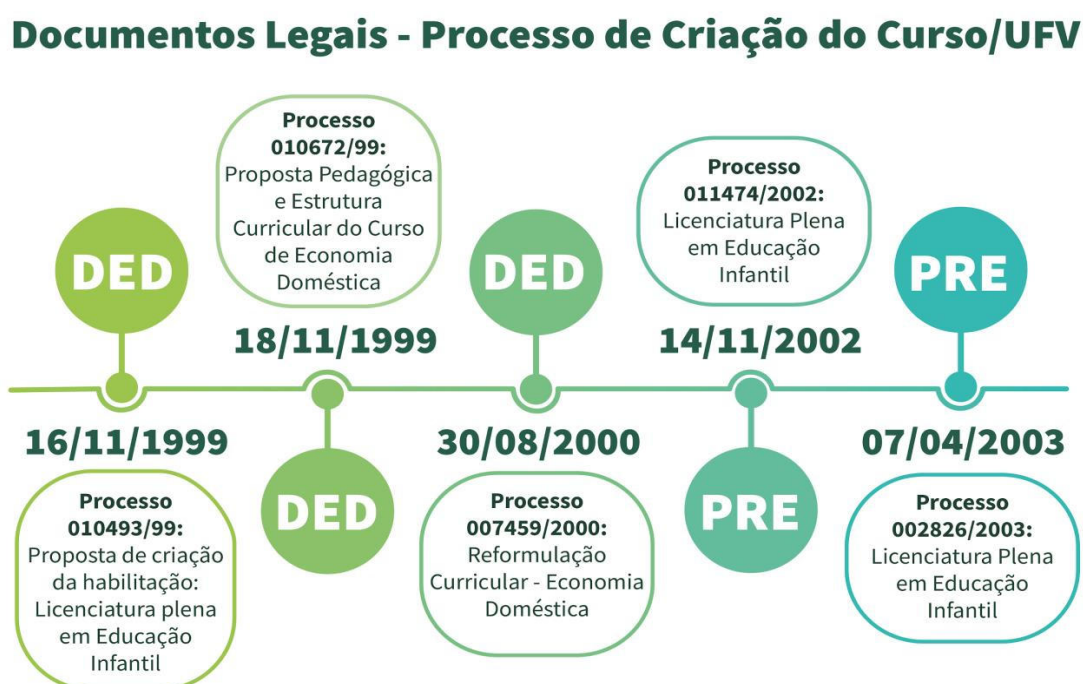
Documentos Legais - Processo de Criação do Curso/UFV

DED

16/11/1999

Processo 010493/99: Proposta de criação da habilitação: Licenciatura plena em Educação Infantil

Processo 010672/99: Proposta Pedagógica e Estrutura Curricular do Curso de Economia Doméstica

18/11/1999

DED

DED

30/08/2000

Processo 007459/2000: Reformulação Curricular - Economia Doméstica

Processo 011474/2002: Licenciatura Plena em Educação Infantil

14/11/2002

PRE

PRE

07/04/2003

Processo 002826/2003: Licenciatura Plena em Educação Infantil